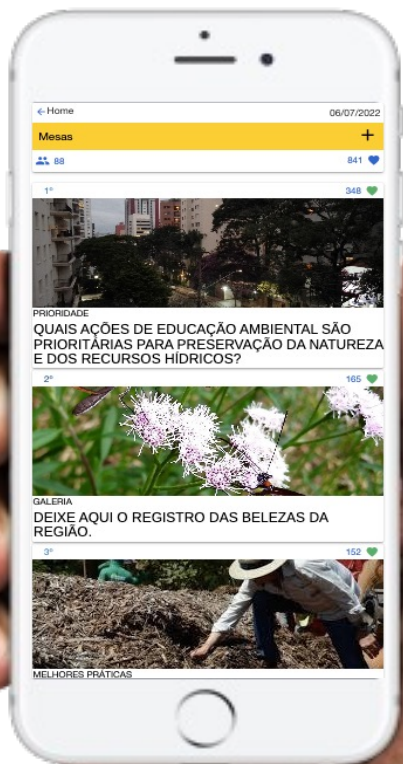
Home
06/07/2022

Mesas
+

88
841

1º
348

PRIORIDADE
QUAIS AÇÕES DE EDUCAÇÃO AMBIENTAL SÃO PRIORITÁRIAS PARA PRESERVAÇÃO DA NATUREZA E DOS RECURSOS HÍDRICOS?

2º
165

GALERIA
DEIXE AQUI O REGISTRO DAS BELEZAS DA REGIÃO.

3º
152

MELHORES PRÁTICAS